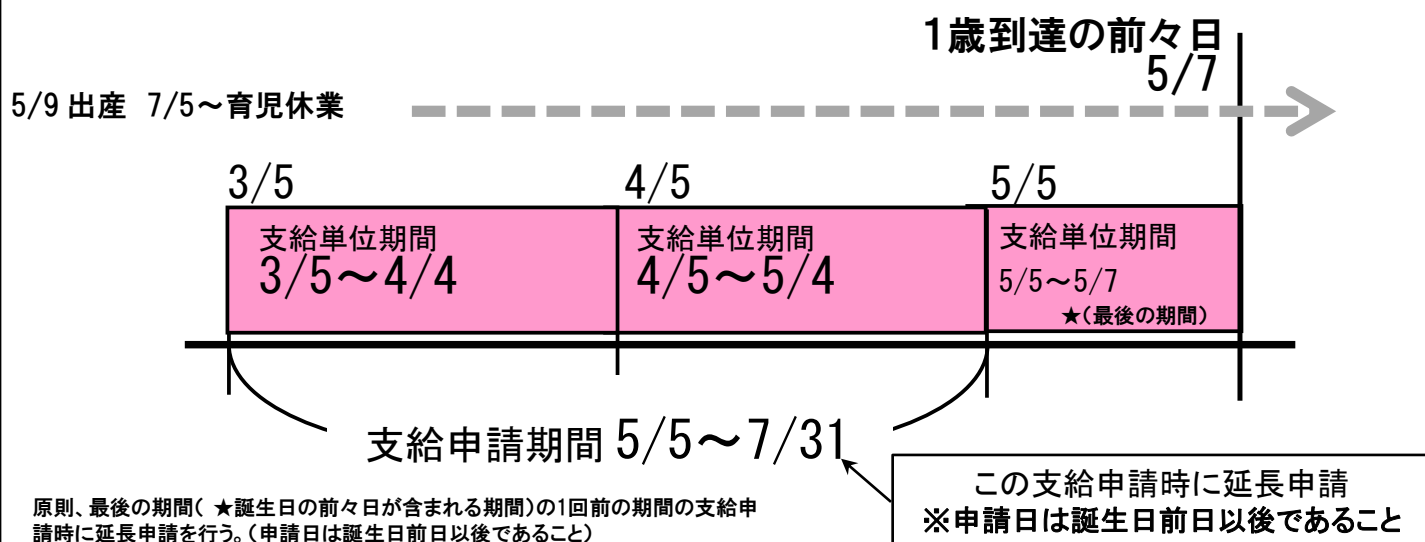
1歳到達の前々日
5/7

5/9 出産 7/5～育児休業

3/5

4/5

5/5

支給単位期間
3/5～4/4

支給単位期間
4/5～5/4

支給単位期間
5/5～5/7
★（最後の期間）

支給申請期間 5/5～7/31

原則、最後の期間（ ★誕生日の前々日が含まれる期間）の1回前の期間の支給申請時に延長申請を行う。（申請日は誕生日前日以後であること）

この支給申請時に延長申請
※申請日は誕生日前日以後であること